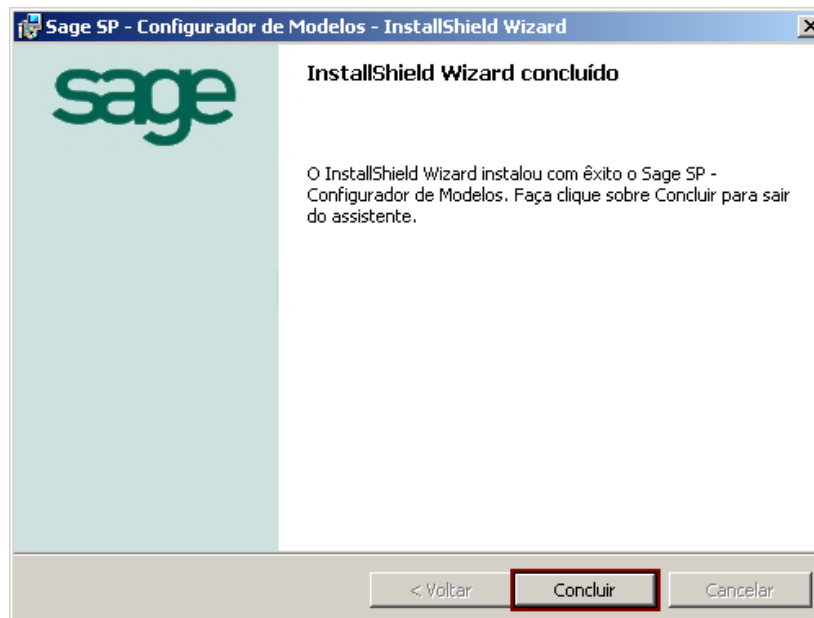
Sage SP - Configurador de Modelos - InstallShield Wizard

sage

InstallShield Wizard concluído

O InstallShield Wizard instalou com êxito o Sage SP - Configurador de Modelos. Faça clique sobre Concluir para sair do assistente.

< Voltar

Concluir

Cancelar